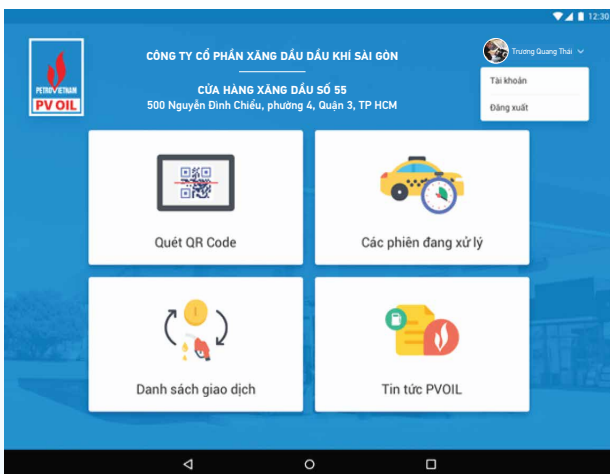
12:30

PETROVIETNAM
PV OIL

CÔNG TY CỔ PHẦN XĂNG DẦU DẦU KHÍ SÀI GÒN

CỬA HÀNG XĂNG DẦU SỐ 55
500 Nguyễn Đình Chiểu, phường 4, Quận 3, TP HCM

Trương Quang Thái
Tài khoản
Đăng xuất

Quét QR Code

Các phiên đang xử lý

Danh sách giao dịch

Tin tức PVOIL